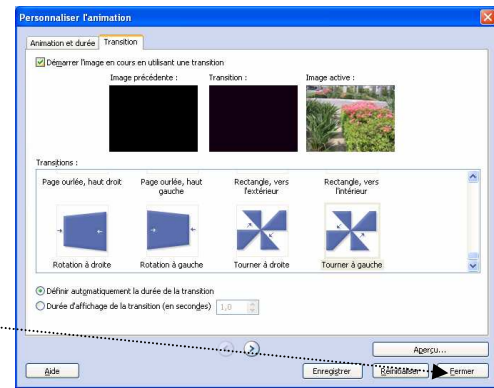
Personnaliser l'animation

Animation et durée | Transition

Démarrer l'image en cours en utilisant une transition

Image précédente :

Transition :

Image active :

Transitions :

Page ourlée, haut droit

Page ourlée, haut gauche

Rectangle, vers l'extérieur

Rectangle, vers l'intérieur

Rotation à droite

Rotation à gauche

Tourner à droite

Tourner à gauche

Définir automatiquement la durée de la transition

Durée d'affichage de la transition (en secondes) 1,0

Aperçu...

Aide

Enregistrer

Réinitialiser

Fermer